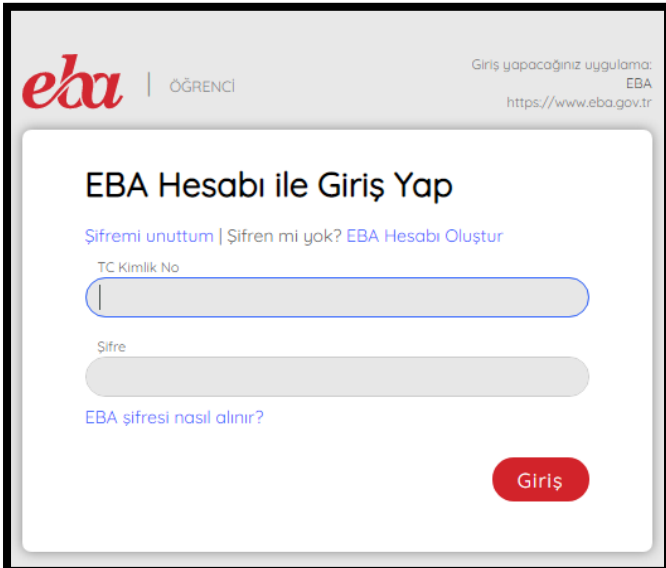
eba | ÖĞRENCİ

Giriş yapacağınız uygulama:
EBA
https://www.eba.gov.tr

EBA Hesabı ile Giriş Yap

Şifremi unuttum | Şifren mi yok? EBA Hesabı Oluştur

TC Kimlik No

Şifre

EBA şifresi nasıl alınır?

Giriş